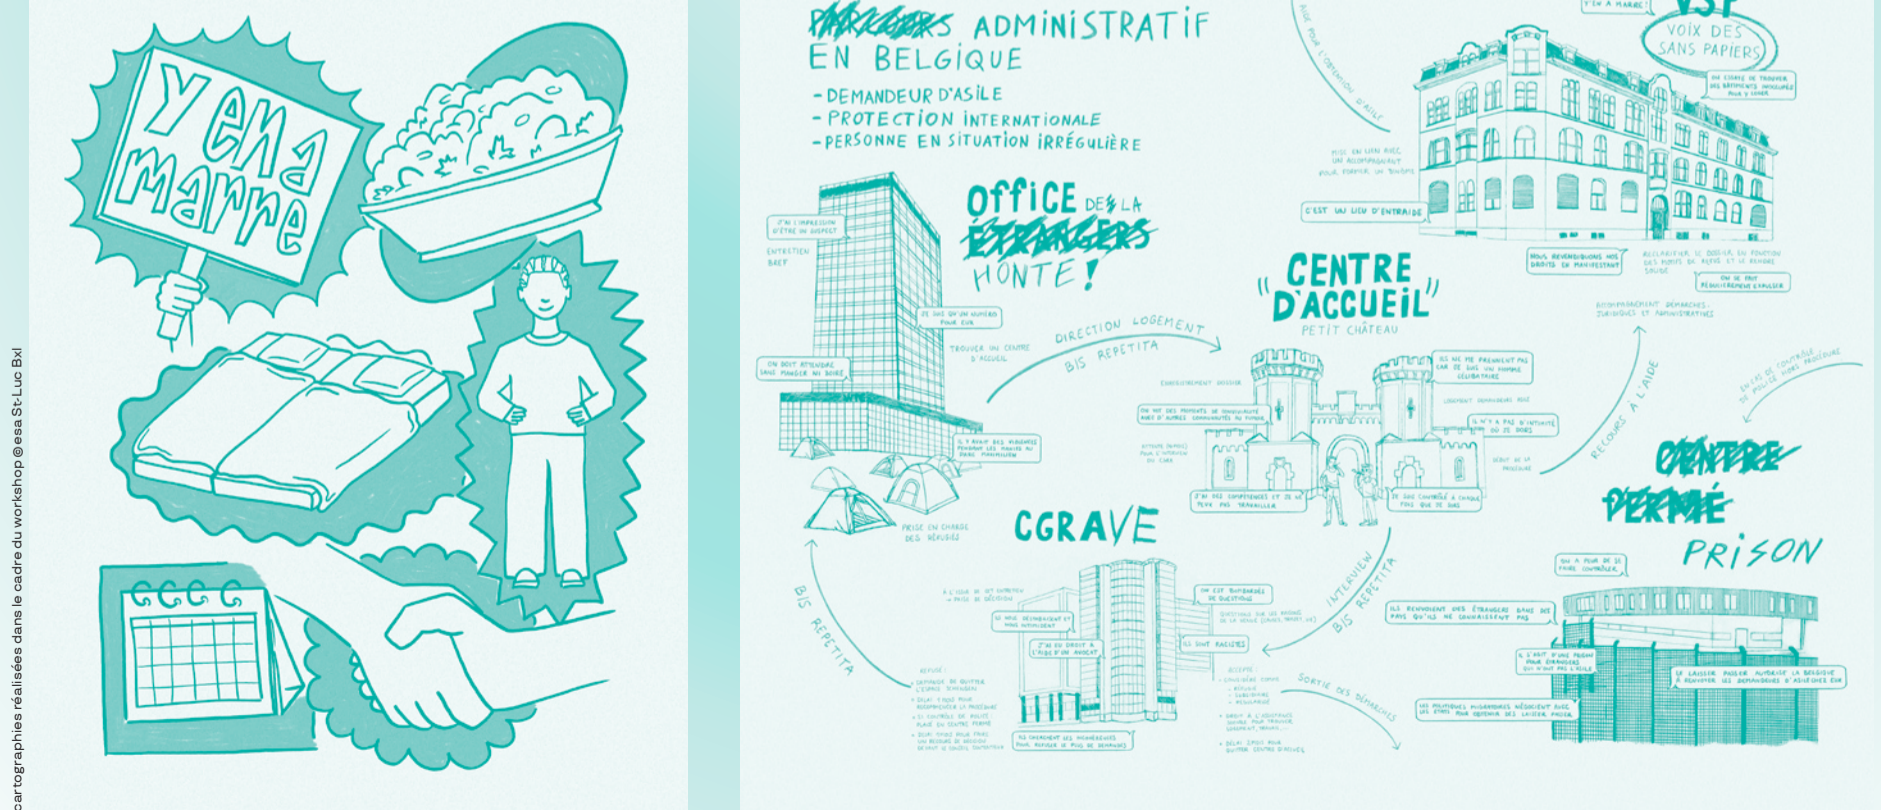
cartographies réalisées dans le cadre du workshop @esa St-Luc Bxl

Y en a marre

~~PARCOURS~~ ADMINISTRATIF EN BELGIQUE
- DEMANDEUR D'ASILE
- PROTECTION INTERNATIONALE
- PERSONNE EN SITUATION IRRÉGULIÈRE

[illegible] POUR L'OBTENTION D'ASILE

VSP
VOIX DES SANS PAPIERS

J'EN A MARRE

ON ESSAIE DE TROUVER DES BÂTIMENTS INOCCUPÉS POUR Y VIVRE

MISE EN LIEN AVEC UN ACCOMPAGNANT POUR FORMER UN BINÔME

C'EST UN LIEU D'ENTRAIDE

NOUS REVENDIQUONS NOS DROITS EN MANIFESTANT

RÉCLAMER LE DOSSIER EN FONCTION DES MOTIFS DU REFUS ET LE RENDRE SAUVÉ

ON SE FAIT RÉGULIÈREMENT EXPULSER

ACCOMPAGNEMENT DÉMARCHES JURIDIQUES ET ADMINISTRATIVES

OFFICE DES LA ~~ÉTRANGERS~~ HONTE!

J'AI L'IMPRESSION D'ÊTRE UN SUSPECT

ENTRETIEN BREF

JE SUIS QU'UN NUMÉRO POUR EUX

TROUVER UN CENTRE D'ACCUEIL

ON DOIT ATTENDRE SANS MANGER NI BOIRE

IL Y AVAIT DES VIOLENCES PENDANT LES NUITS AU PARC MAXIMILIEN

PRISE EN CHARGE DES RÉFUGIÉS

DIRECTION LOGEMENT
BIS REPETITA

"CENTRE D'ACCUEIL"
PETIT CHÂTEAU

ENREGISTREMENT DOSSIER

ON VIT DES MOMENTS DE SOLIDARITÉ AVEC D'AUTRES COMMUNAUTÉS DU MONDE

ATTENTE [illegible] POUR L'INTERVIEW DU CGRA

ILS NE ME PRENAIENT PAS CAR JE SUIS UN HOMME CÉLIBATAIRE

LOGEMENT DEMANDEURS ASILE

IL N'Y A PAS D'INTIMITÉ OÙ JE DORS

DÉBUT DE LA PROCÉDURE

J'AI DES COMPÉTENCES ET JE NE PEUX PAS TRAVAILLER

JE SUIS CONTRÔLÉ À CHAQUE FOIS QUE JE SORS

RECOURS À L'AIDE

EN CAS DE CONTRÔLE DE POLICE SANS PROCÉDURE

~~CENTRE FERMÉ~~
PRISON

ON A PEUR DE SE FAIRE CONTRÔLER

ILS RENVOIENT DES ÉTRANGERS DANS DES PAYS QU'ILS NE CONNAISSENT PAS

IL S'AGIT D'UNE PRISON POUR ÉTRANGERS QUI N'ONT PAS L'ASILE

LE LAISSER PASSER AUTORISE LA BELGIQUE À RENVOYER LES DEMANDEURS D'ASILE CHEZ EUX

LES POLITIQUES MIGRATOIRES NÉGOCIENT AVEC LES ÉTATS POUR OBTENIR DES LAISSER PASSER

CGRAVE

BIS REPETITA

À L'ISSUE DU 1ER ENTRETIEN → PRISE DE DÉCISION

JE SUIS DÉSINFECTÉ ET MAIS INTIMIDANT

J'AI EU DROIT À L'AIDE D'UN AVOCAT

ON EST BOMBARDÉS DE QUESTIONS

QUESTIONS SUR LES RAISONS DE LA VENUE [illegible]

ILS SONT RACISTES

INTERVIEW
BIS REPETITA

REFUSÉ:
- DEMANDE DE QUITTER L'ESPACE SCHENGEN
- DÉLAI 1 MOIS POUR RECOMMENCER LA PROCÉDURE
- SI CONTRÔLE DE POLICE PLACE EN CENTRE FERMÉ
- DÉLAI 30 JOURS POUR FAIRE UN RECOURS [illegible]

ILS CHERCHENT DES INCOHÉRENCES POUR REFUSER LE PLUS DE DEMANDES

ACCEPTÉ:
- CONSIDÉRÉ COMME
 • RÉFUGIÉ
 • SUBSIDIAIRE
 • RÉGULARISÉ
- DROIT À L'ASSISTANCE SOCIALE POUR TROUVER LOGEMENT, TRAVAIL...
- DÉLAI 2 MOIS POUR QUITTER CENTRE D'ACCUEIL

SORTIE DES DÉMARCHES